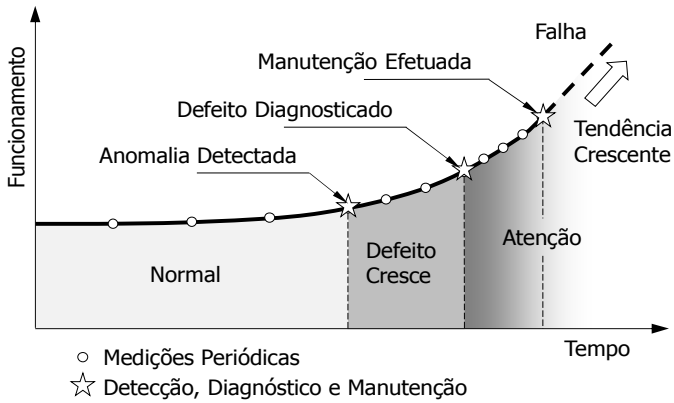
Funcionamento

Falha

Manutenção Efetuada

Defeito Diagnosticado

Tendência Crescente

Anomalia Detectada

Defeito Cresce

Atenção

Normal

Tempo

○ Medições Periódicas

☆ Detecção, Diagnóstico e Manutenção